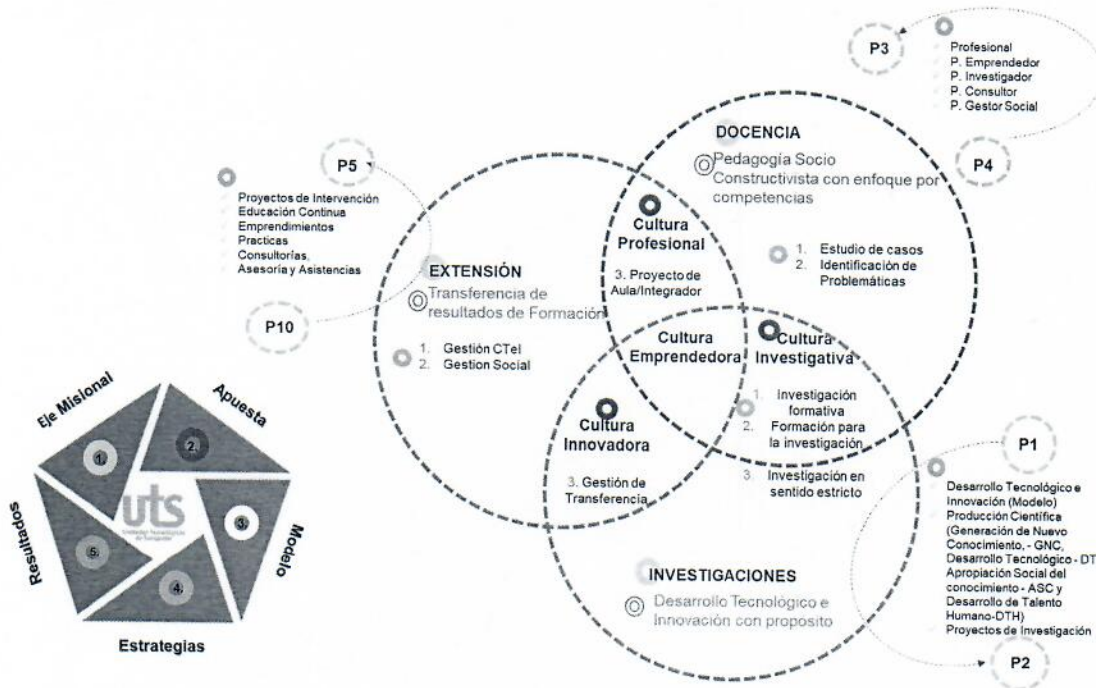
P3

Profesional
P. Emprendedor
P. Investigador
P. Consultor
P. Gestor Social

P4

DOCENCIA

Pedagogía Socio Constructivista con enfoque por competencias

1. Estudio de casos
2. Identificación de Problemáticas

P5

Proyectos de Intervención
Educación Continua
Emprendimientos
Practicas
Consultorías,
Asesoría y Asistencias

P10

EXTENSIÓN

Transferencia de resultados de Formación

1. Gestión CTeI
2. Gestion Social

Cultura Profesional

3. Proyecto de Aula/Integrador

Cultura Emprendedora

Cultura Investigativa

1. Investigación formativa
2. Formación para la investigación
3. Investigación en sentido estricto

Cultura Innovadora

3. Gestión de Transferencia

INVESTIGACIONES

Desarrollo Tecnológico e Innovación con proposito

P1

Desarrollo Tecnológico e Innovación (Modelo)
Producción Científica (Generación de Nuevo Conocimiento, - GNC, Desarrollo Tecnológico - DT, Apropiación Social del conocimiento - ASC y Desarrollo de Talento Humano-DTH)
Proyectos de Investigación

P2

Eje Misional
Apuesta
Modelo
Estrategias
Resultados
1.
2.
3.
4.
5.
uts
Unidades Tecnológicas de Santander